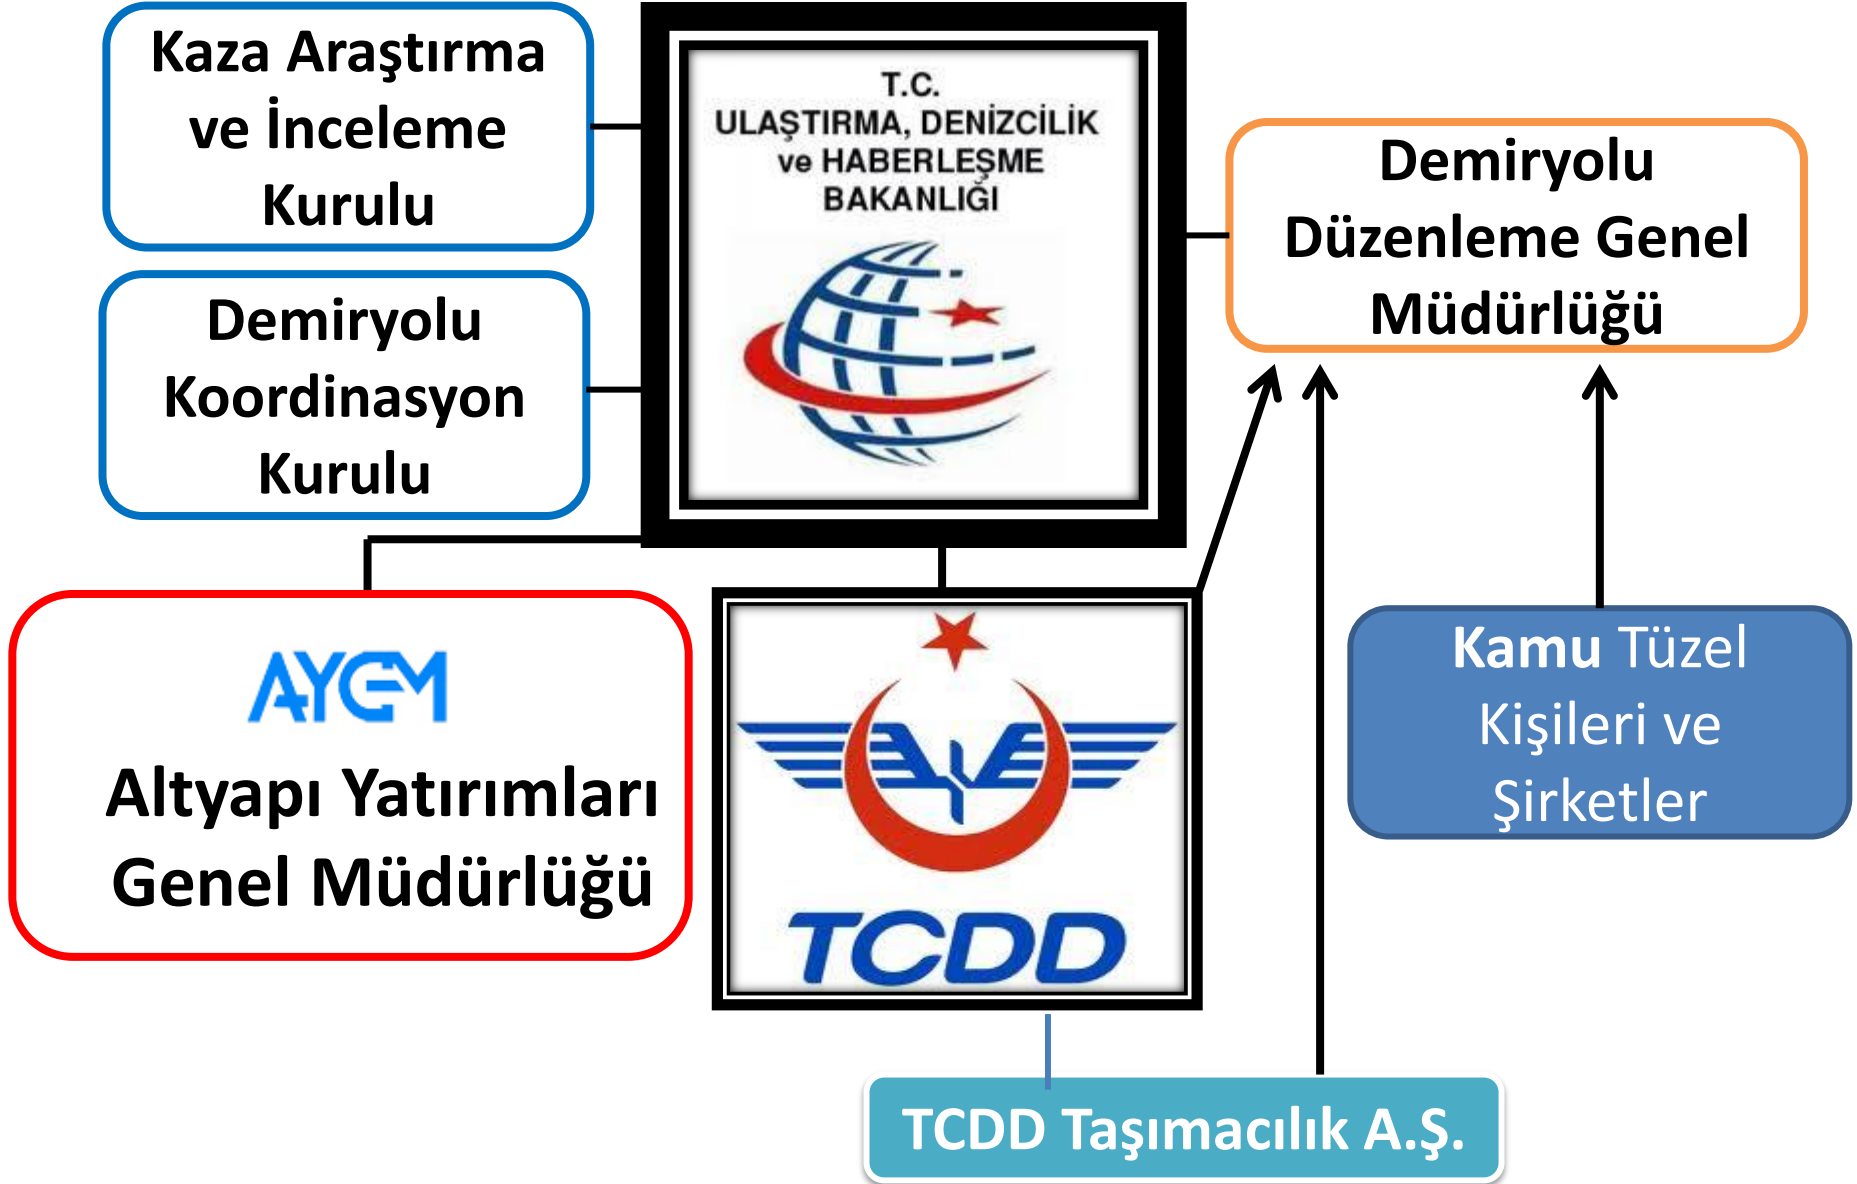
Kaza Araştırma ve İnceleme Kurulu

Demiryolu Koordinasyon Kurulu

T.C.
ULAŞTIRMA, DENİZCİLİK ve HABERLEŞME BAKANLIĞI

Demiryolu Düzenleme Genel Müdürlüğü

AYGM
Altyapı Yatırımları Genel Müdürlüğü

TCDD

Kamu Tüzel Kişileri ve Şirketler

TCDD Taşımacılık A.Ş.